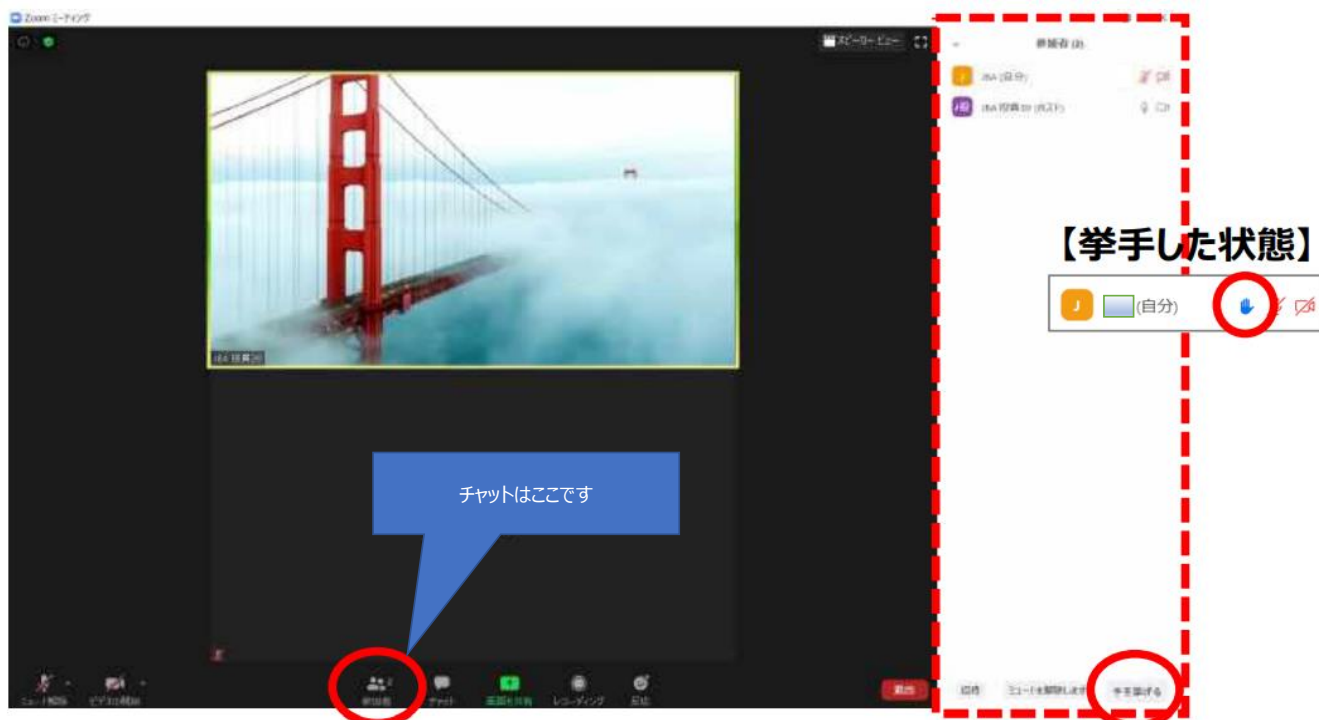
Zoom ミーティング

スピーカー ビュー

参加者 (2)

JSA (自分)

JSA 投資部 (ホスト)

JSA 投資 部

【挙手した状態】

J (自分)

チャットはここです

ミュート解除

ビデオの開始

参加者 2

チャット

画面を共有

レコーディング

反応

終了

招待

ミュートを解除します

手を挙げる